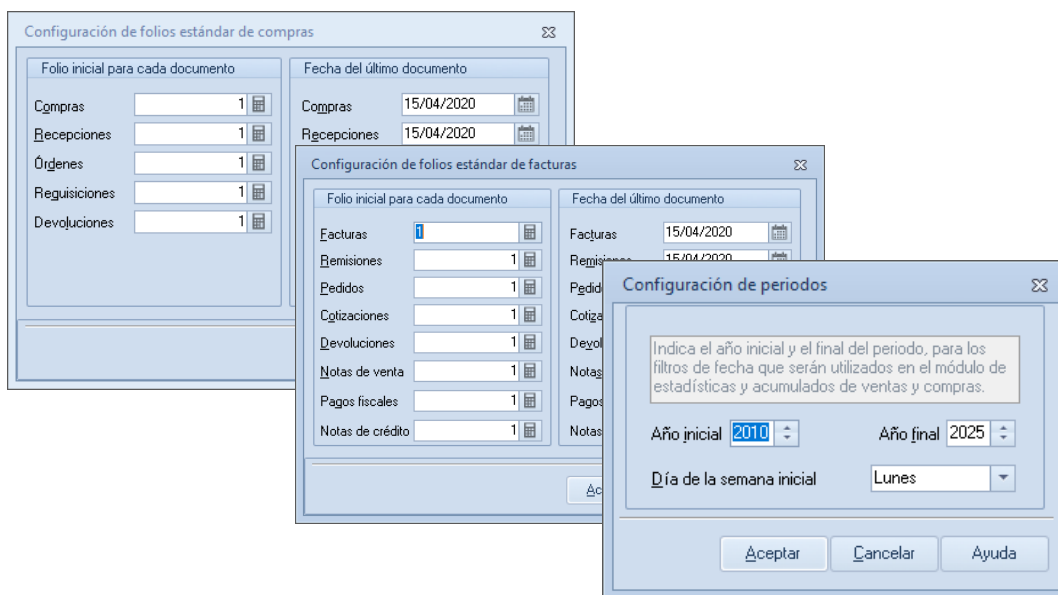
Configuración de folios estándar de compras

Folio inicial para cada documento

Compras 1
Recepciones 1
Órdenes 1
Requisiciones 1
Devoluciones 1

Fecha del último documento

Compras 15/04/2020
Recepciones 15/04/2020

Configuración de folios estándar de facturas

Folio inicial para cada documento

Facturas 1
Remisiones 1
Pedidos 1
Cotizaciones 1
Devoluciones 1
Notas de venta 1
Pagos fiscales 1
Notas de crédito 1

Fecha del último documento

Facturas 15/04/2020
Remis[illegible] 15/04/2020
Pedid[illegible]
Cotiza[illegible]
Devol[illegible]
Notas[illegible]
Pagos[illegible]
Notas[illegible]

Ac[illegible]

Configuración de periodos

Indica el año inicial y el final del periodo, para los filtros de fecha que serán utilizados en el módulo de estadísticas y acumulados de ventas y compras.

Año inicial 2010
Año final 2025

Día de la semana inicial Lunes

Aceptar
Cancelar
Ayuda